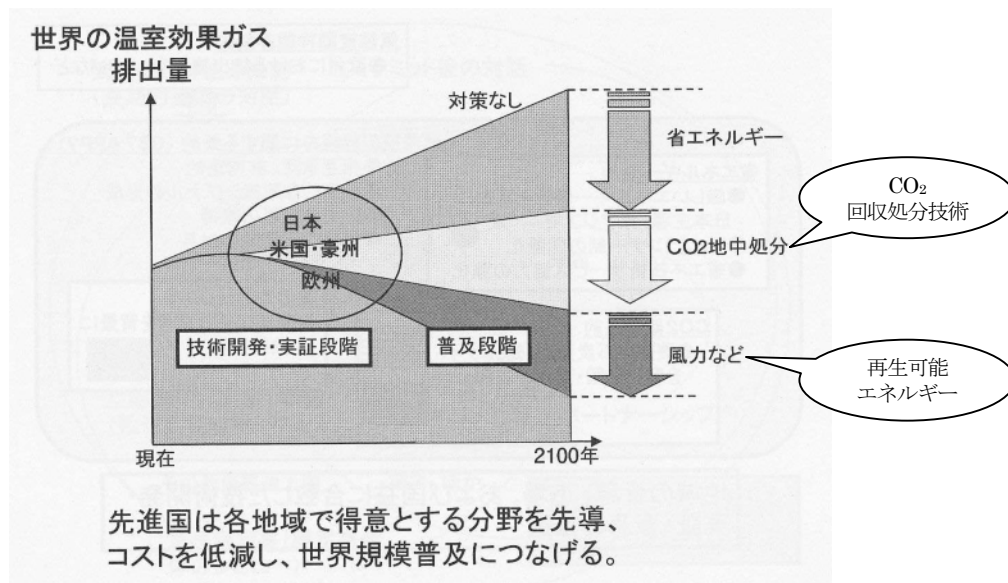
世界の温室効果ガス
排出量

対策なし

省エネルギー

$CO_2$
回収処分技術

日本
米国・豪州
欧州

CO2地中処分

技術開発・実証段階

普及段階

風力など

再生可能
エネルギー

現在

2100年

先進国は各地域で得意とする分野を先導、
コストを低減し、世界規模普及につなげる。